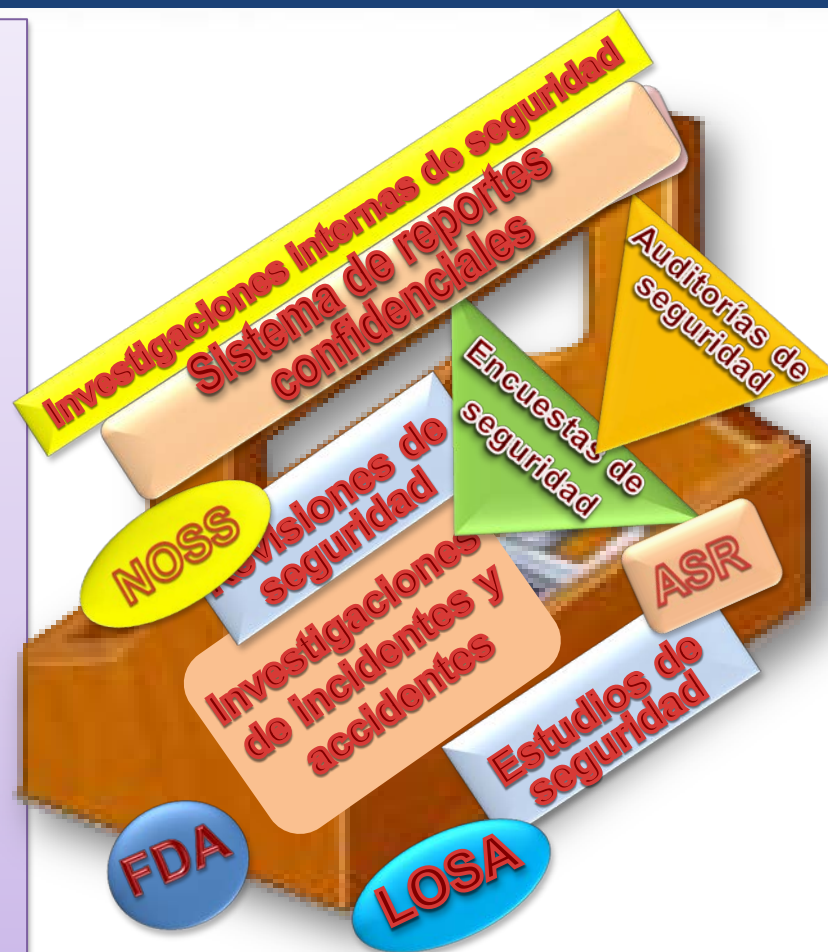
Investigaciones internas de seguridad

Sistema de reportes confidenciales

Auditorías de seguridad

Encuestas de seguridad

Revisiones de seguridad

NOSS

Investigaciones de incidentes y accidentes

ASR

Estudios de seguridad

FDA

LOSA